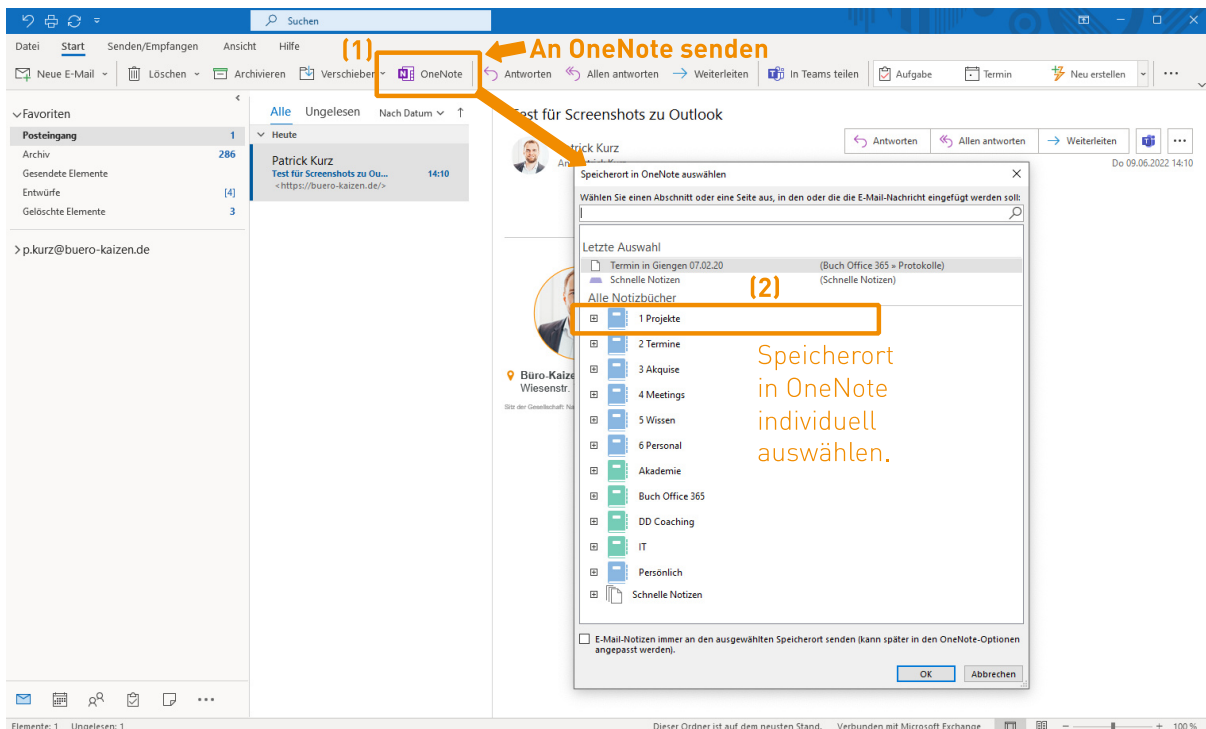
Suchen

Datei Start Senden/Empfangen Ansicht Hilfe

(1) An OneNote senden

Neue E-Mail Löschen Archivieren Verschieben OneNote Antworten Allen antworten Weiterleiten In Teams teilen Aufgabe Termin Neu erstellen ...

Favoriten
Posteingang 1
Archiv 286
Gesendete Elemente
Entwürfe [4]
Gelöschte Elemente 3

p.kurz@buero-kaizen.de

Alle Ungelesen Nach Datum
Heute
Patrick Kurz
Test für Screenshots zu Ou... 14:10
<https://buero-kaizen.de/>

Test für Screenshots zu Outlook
Patrick Kurz
Antworten Allen antworten Weiterleiten ...
Do 09.06.2022 14:10

Büro-Kaize
Wiesenstr.

Speicherort in OneNote auswählen
Wählen Sie einen Abschnitt oder eine Seite aus, in den oder die die E-Mail-Nachricht eingefügt werden soll:

Letzte Auswahl
Termin in Giengen 07.02.20 (Buch Office 365 » Protokolle)
Schnelle Notizen (Schnelle Notizen)
Alle Notizbücher
(2)
1 Projekte
2 Termine
3 Akquise
4 Meetings
5 Wissen
6 Personal
Akademie
Buch Office 365
DD Coaching
IT
Persönlich
Schnelle Notizen

Speicherort in OneNote individuell auswählen.

E-Mail-Notizen immer an den ausgewählten Speicherort senden (kann später in den OneNote-Optionen angepasst werden).
OK Abbrechen

Elemente: 1 Ungelesen: 1 Dieser Ordner ist auf dem neusten Stand. Verbunden mit Microsoft Exchange 100 %